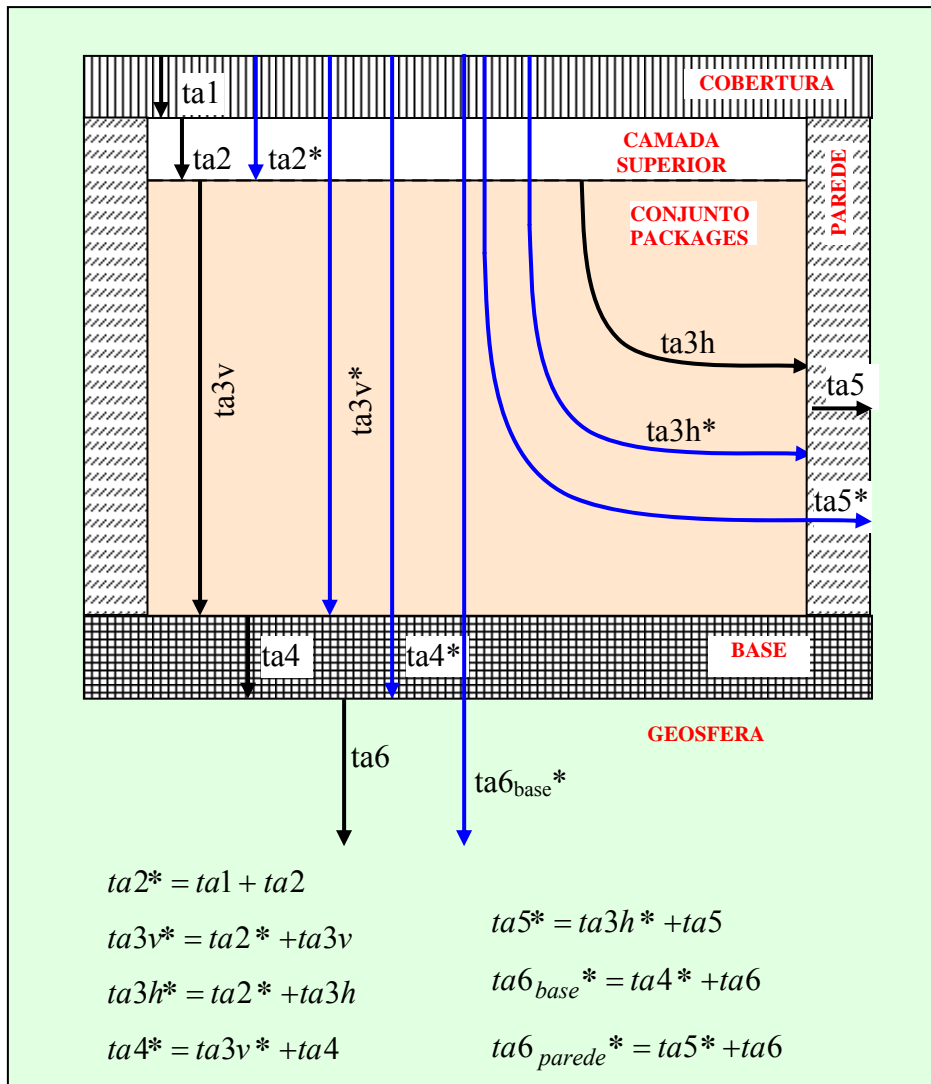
COBERTURA

ta1

ta2

ta2*

CAMADA SUPERIOR

PAREDE

CONJUNTO PACKAGES

ta3h

ta5

ta3v

ta3v*

ta3h*

ta5*

ta4

ta4*

BASE

GEOSFERA

ta6

$ta6_{base}*$

$ta2* = ta1 + ta2$

$ta3v* = ta2* + ta3v$

$ta3h* = ta2* + ta3h$

$ta4* = ta3v* + ta4$

$ta5* = ta3h* + ta5$

$ta6_{base}* = ta4* + ta6$

$ta6_{parede}* = ta5* + ta6$